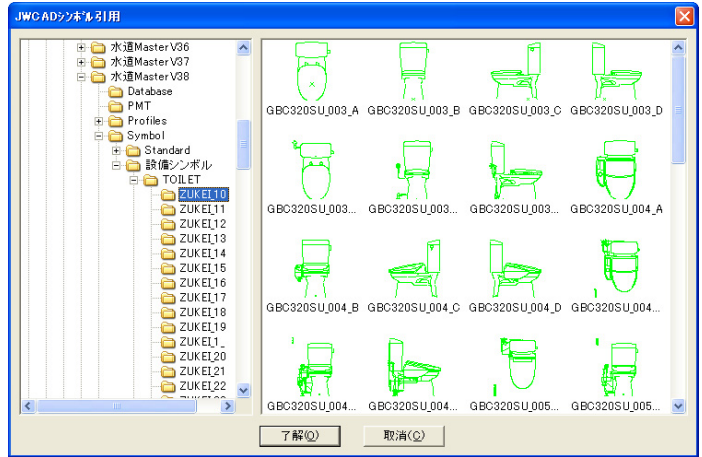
JWCADシンボル引用

水道MasterV36
水道MasterV37
水道MasterV38
Database
PMT
Profiles
Symbol
Standard
設備シンボル
TOILET
ZUKEI_10
ZUKEI_11
ZUKEI_12
ZUKEI_13
ZUKEI_14
ZUKEI_15
ZUKEI_16
ZUKEI_17
ZUKEI_18
ZUKEI_19
ZUKEI_1_
ZUKEI_20
ZUKEI_21
ZUKEI_22
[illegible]

GBC320SU_003_A
GBC320SU_003_B
GBC320SU_003_C
GBC320SU_003_D
GBC320SU_003...
GBC320SU_003...
GBC320SU_003...
GBC320SU_004_A
GBC320SU_004_B
GBC320SU_004_C
GBC320SU_004_D
GBC320SU_004...
GBC320SU_004...
GBC320SU_004...
GBC320SU_005...
GBC320SU_005...

了解(O)
取消(C)